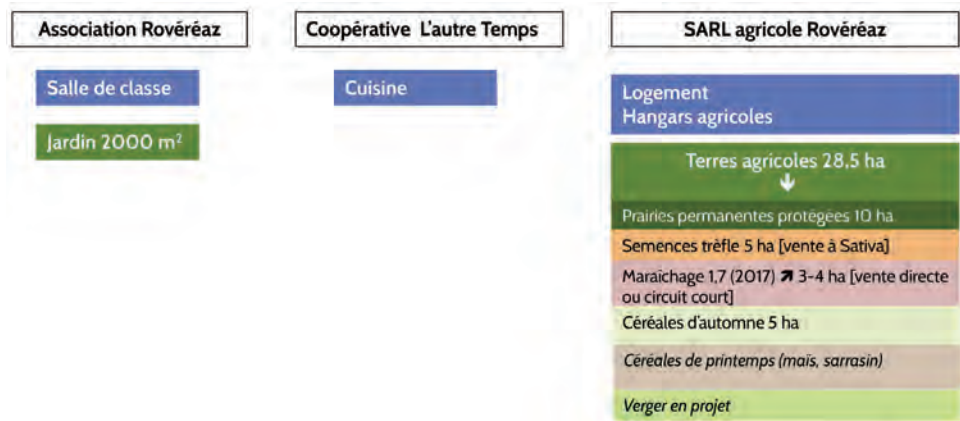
Association Rovéréaz

Salle de classe

Jardin 2000 m$^2$

Coopérative L'autre Temps

Cuisine

SARL agricole Rovéréaz

Logement
Hangars agricoles

Terres agricoles 28.5 ha

Prairies permanentes protégées 10 ha

Semences trèfle 5 ha [vente à Sativa]

Maraîchage 1,7 (2017) ↗ 3-4 ha [vente directe ou circuit court]

Céréales d'automne 5 ha

Céréales de printemps (maïs, sarrasin)

Verger en projet